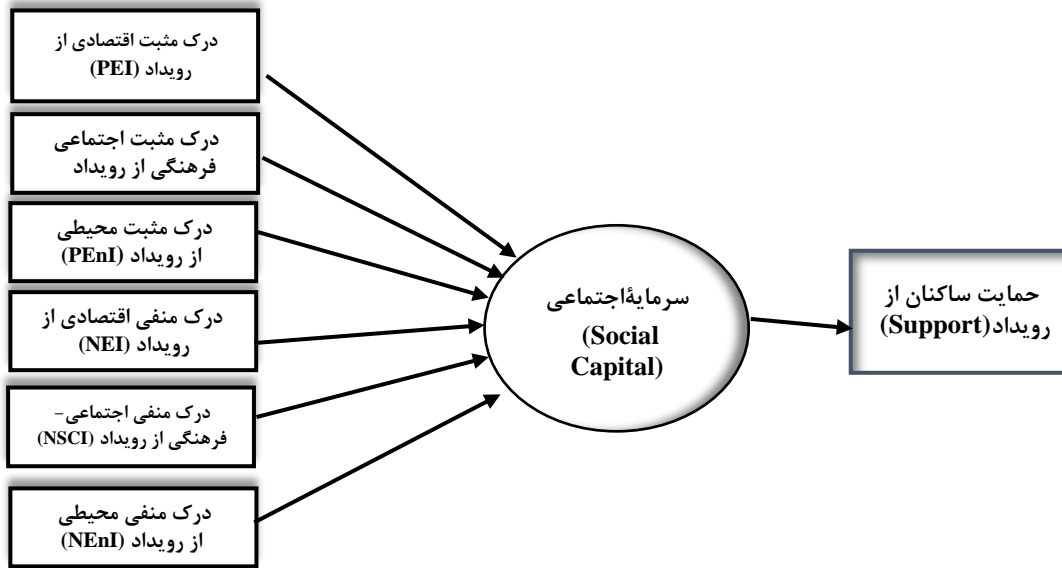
درک مثبت اقتصادی از رویداد (PEI)

درک مثبت اجتماعی فرهنگی از رویداد

درک مثبت محیطی از رویداد (PEnI)

درک منفی اقتصادی از رویداد (NEI)

درک منفی اجتماعی- فرهنگی از رویداد (NSCI)

درک منفی محیطی از رویداد (NEnI)

سرمایۀاجتماعی (Social Capital)

حمایت ساکنان از رویداد(Support)